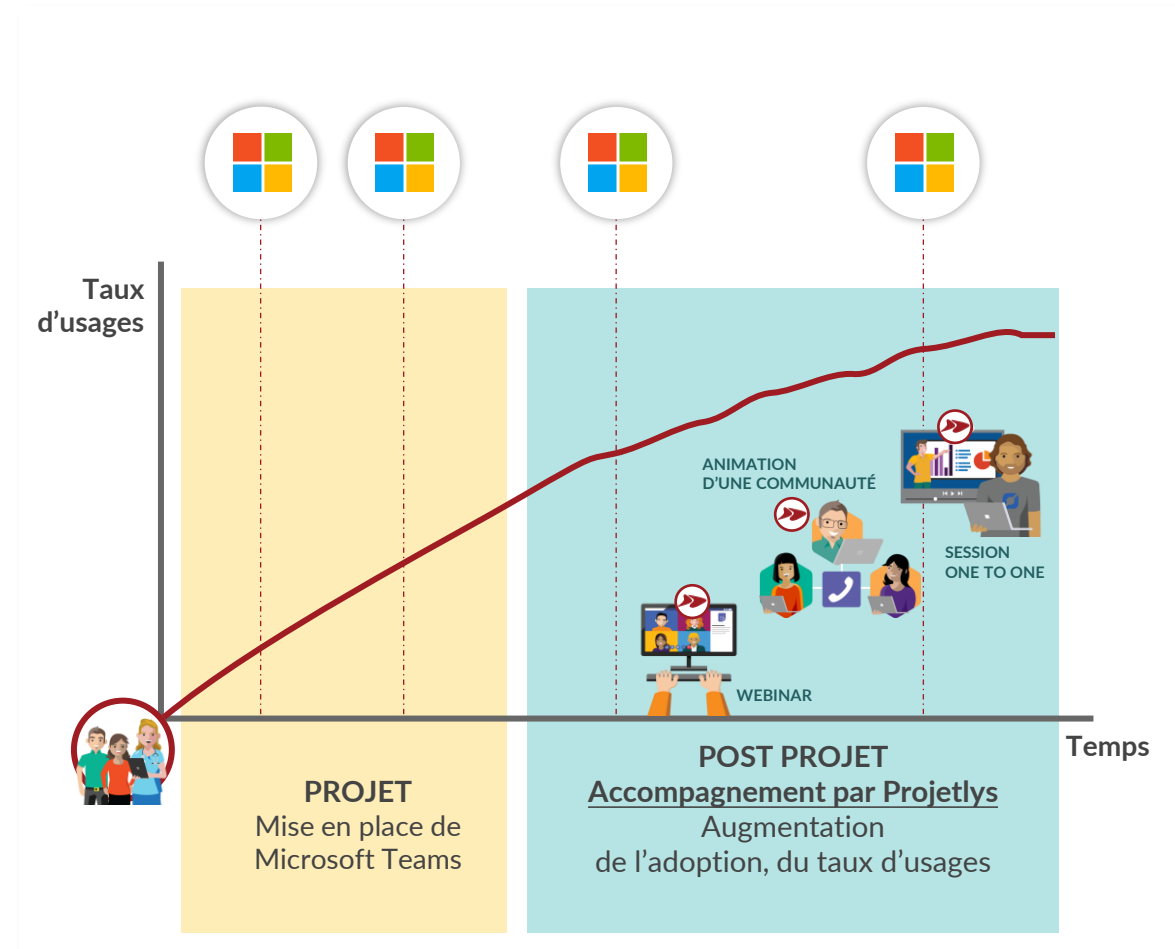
Taux d'usages

ANIMATION D'UNE COMMUNAUTÉ

SESSION ONE TO ONE

WEBINAR

Temps

PROJET
Mise en place de Microsoft Teams

POST PROJET
Accompagnement par Projetlys
Augmentation de l'adoption, du taux d'usages